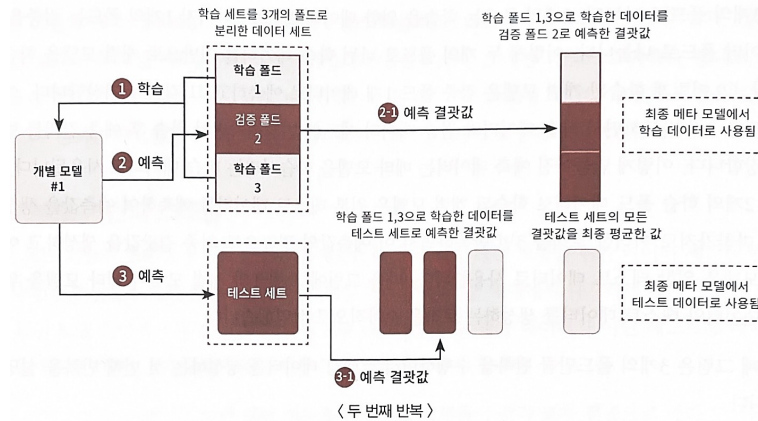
학습 세트를 3개의 폴드로 분리한 데이터 세트

학습 폴드 1,3으로 학습한 데이터를 검증 폴드 2로 예측한 결괏값

1 학습

학습 폴드 1

검증 폴드 2

2-1 예측 결괏값

최종 메타 모델에서 학습 데이터로 사용됨

개별 모델 #1

2 예측

학습 폴드 3

학습 폴드 1,3으로 학습한 데이터를 테스트 세트로 예측한 결괏값

테스트 세트의 모든 결괏값을 최종 평균한 값

3 예측

테스트 세트

최종 메타 모델에서 테스트 데이터로 사용됨

3-1 예측 결괏값

〈 두 번째 반복 〉